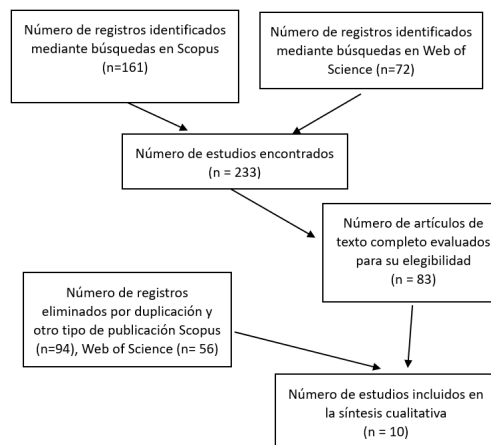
Número de registros identificados mediante búsquedas en Scopus (n=161)

Número de registros identificados mediante búsquedas en Web of Science (n=72)

Número de estudios encontrados (n = 233)

Número de artículos de texto completo evaluados para su elegibilidad (n = 83)

Número de registros eliminados por duplicación y otro tipo de publicación Scopus (n=94), Web of Science (n= 56)

Número de estudios incluidos en la síntesis cualitativa (n = 10)